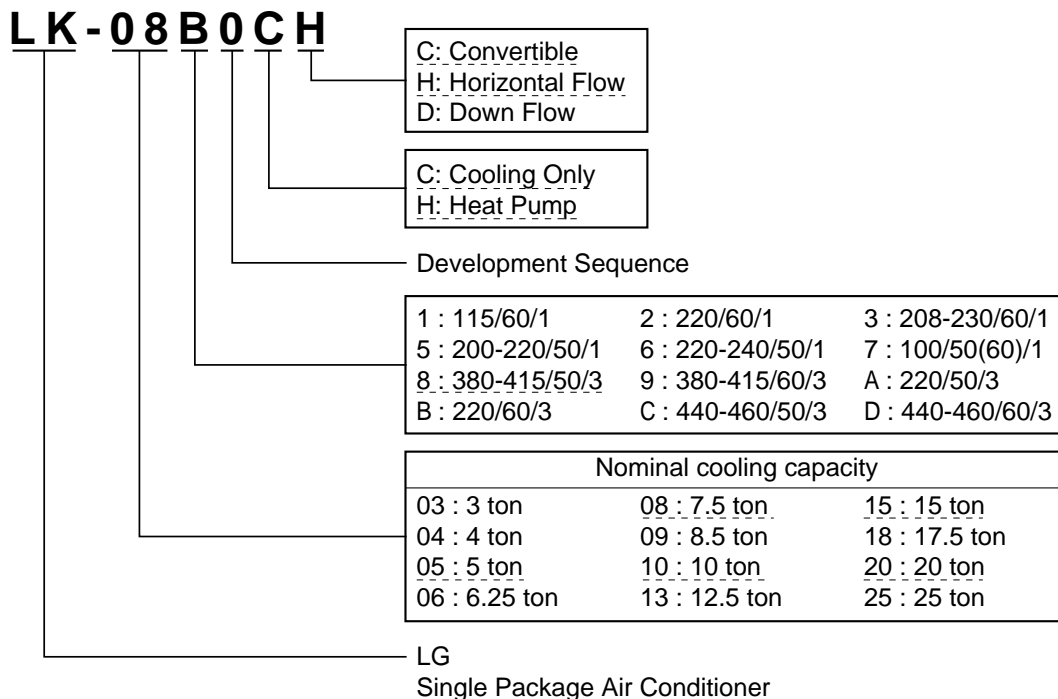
L K - 0 8 B 0 C H

C: Convertible
H: Horizontal Flow
D: Down Flow

C: Cooling Only
H: Heat Pump

Development Sequence

| | | |
|---|---|---|
| 1 : 115/60/1 | 2 : 220/60/1 | 3 : 208-230/60/1 |
| 5 : 200-220/50/1 | 6 : 220-240/50/1 | 7 : 100/50(60)/1 |
| 8 : 380-415/50/3 | 9 : 380-415/60/3 | A : 220/50/3 |
| B : 220/60/3 | C : 440-460/50/3 | D : 440-460/60/3 |

| Nominal cooling capacity | | |
|---|---|---|
| 03 : 3 ton | 08 : 7.5 ton | 15 : 15 ton |
| 04 : 4 ton | 09 : 8.5 ton | 18 : 17.5 ton |
| 05 : 5 ton | 10 : 10 ton | 20 : 20 ton |
| 06 : 6.25 ton | 13 : 12.5 ton | 25 : 25 ton |

LG
Single Package Air Conditioner